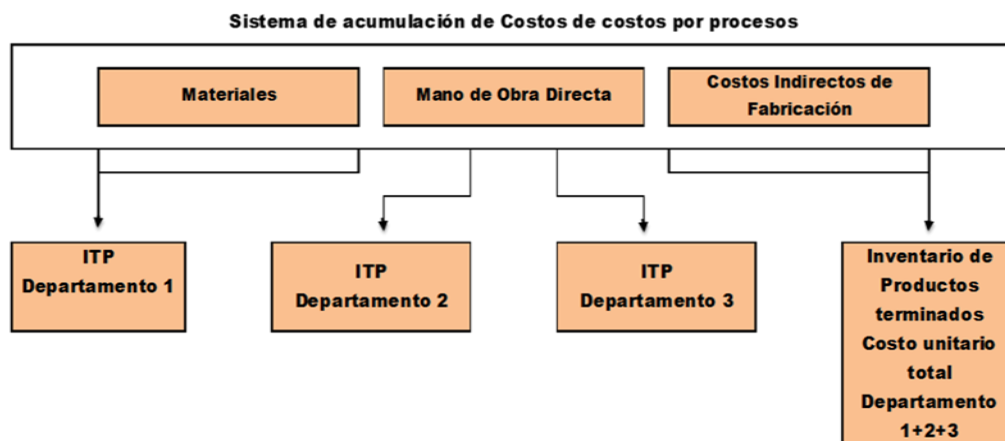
Sistema de acumulación de Costos de costos por procesos

Materiales

Mano de Obra Directa

Costos Indirectos de Fabricación

ITP
Departamento 1

ITP
Departamento 2

ITP
Departamento 3

Inventario de Productos terminados Costo unitario total Departamento 1+2+3